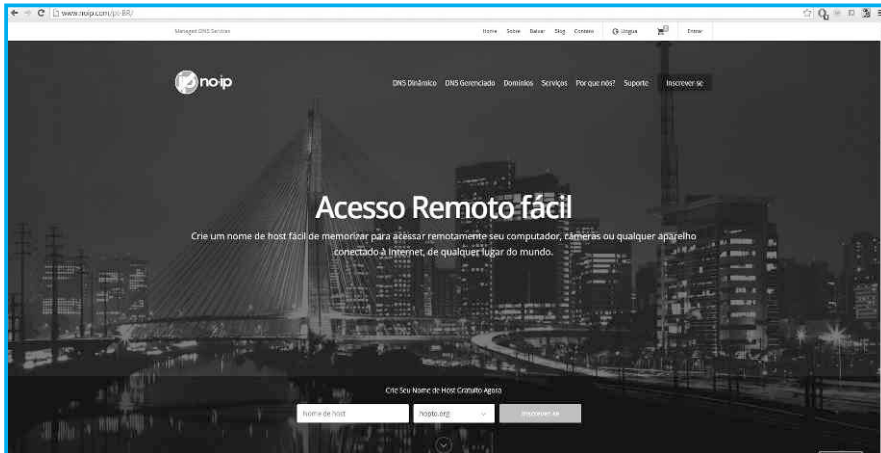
www.noip.com/pt-BR/

Managed DNS Services

Home Sobre Baixar Blog Contato Língua Entrar

no-ip

DNS Dinâmico DNS Gerenciado Domínios Serviços Por que nós? Suporte Inscrever-se

Acesso Remoto fácil

Crie um nome de host fácil de memorizar para acessar remotamente seu computador, câmeras ou qualquer aparelho conectado à Internet, de qualquer lugar do mundo.

Crie Seu Nome de Host Gratuito Agora

Nome de host

hopto.org

Inscrever-se